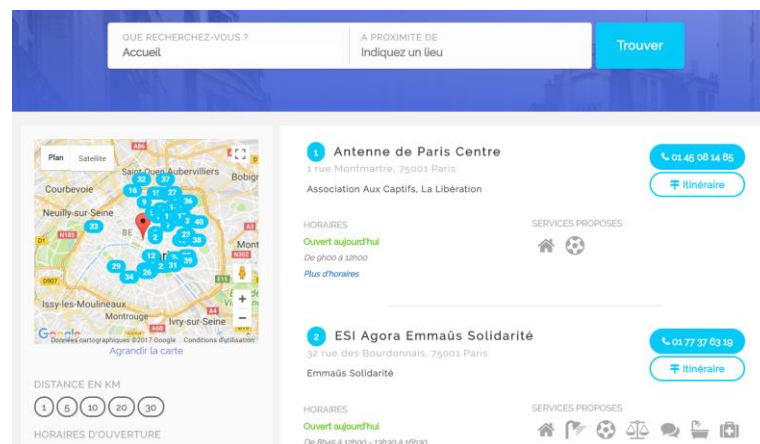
QUE RECHERCHEZ-VOUS ?
Accueil

A PROXIMITE DE
Indiquez un lieu

Trouver

Plan Satellite

Saint-Ouen Aubervilliers Bobign Courbevoie Neuilly-sur-Seine Issy-les-Moulineaux Montrouge Ivry-sur-Seine Mont

32 37 16 27 9 36 33 40 23 38 12 39 29 26 31 34

Google Données cartographiques ©2017 Google Conditions d'utilisation

Agrandir la carte

DISTANCE EN KM
1 5 10 20 30

HORAIRES D'OUVERTURE

1 Antenne de Paris Centre
1 rue Montmartre, 75001 Paris
Association Aux Captifs, La Libération

01 45 08 14 85
Itinéraire

HORAIRES
Ouvert aujourd'hui
De 9h00 à 12h00
Plus d'horaires

SERVICES PROPOSES

2 ESI Agora Emmaüs Solidarité
32 rue des Bourdonnais, 75001 Paris
Emmaüs Solidarité

01 77 37 63 19
Itinéraire

HORAIRES
Ouvert aujourd'hui
De 8h45 à 12h00 - 13h30 à 16h30

SERVICES PROPOSES